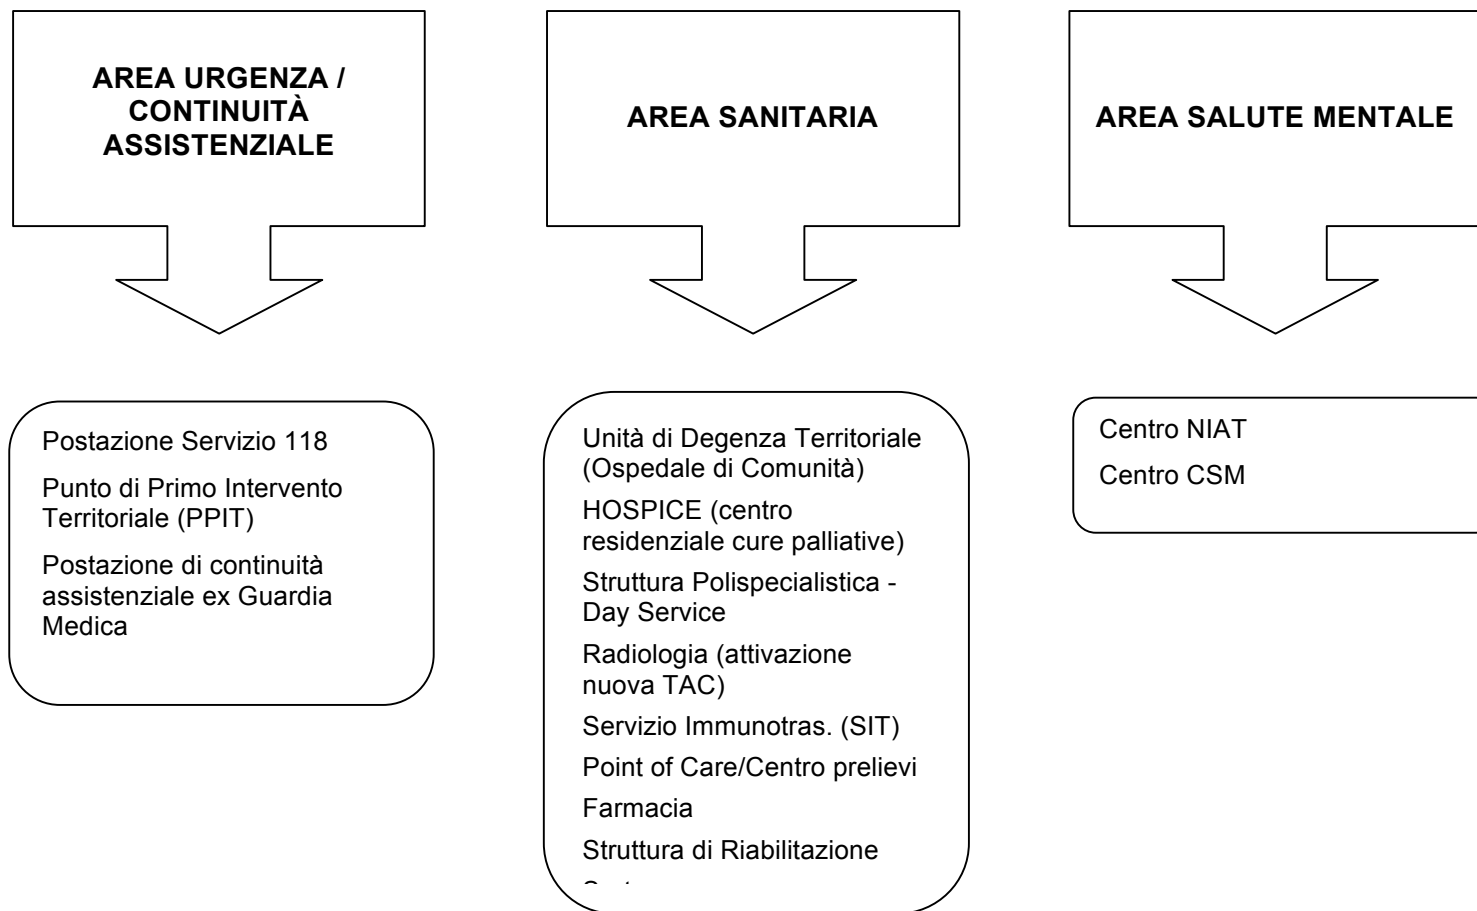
AREA URGENZA / CONTINUITÀ ASSISTENZIALE

Postazione Servizio 118

Punto di Primo Intervento Territoriale (PPIT)

Postazione di continuità assistenziale ex Guardia Medica

AREA SANITARIA

Unità di Degenza Territoriale (Ospedale di Comunità)

HOSPICE (centro residenziale cure palliative)

Struttura Polispecialistica - Day Service

Radiologia (attivazione nuova TAC)

Servizio Immunotras. (SIT)

Point of Care/Centro prelievi

Farmacia

Struttura di Riabilitazione

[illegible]

AREA SALUTE MENTALE

Centro NIAT

Centro CSM